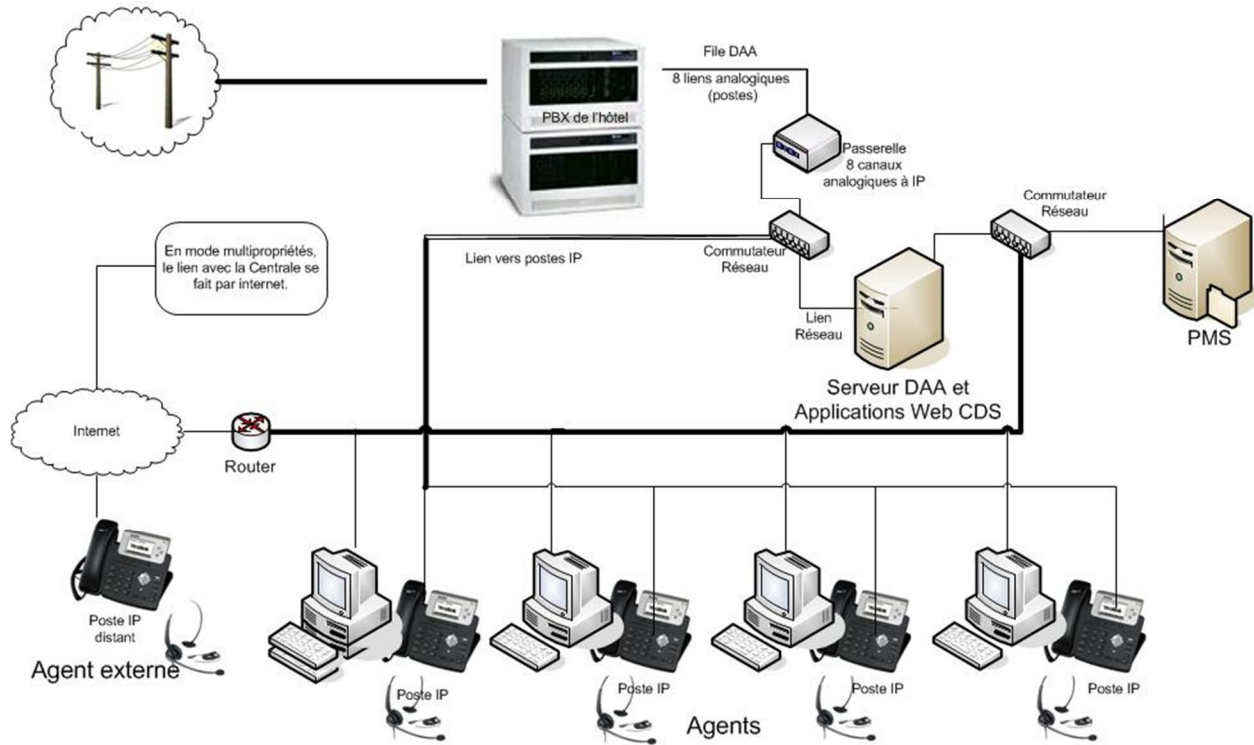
File DAA
8 liens analogiques (postes)

PBX de l'hôtel

Passerelle
8 canaux analogiques à IP

Commutateur Réseau

Commutateur Réseau

En mode multipropriétés, le lien avec la Centrale se fait par internet.

Lien vers postes IP

Lien Réseau

PMS

Serveur DAA et Applications Web CDS

Internet

Router

Poste IP distant

Agent externe

Poste IP

Poste IP

Poste IP

Poste IP

Agents